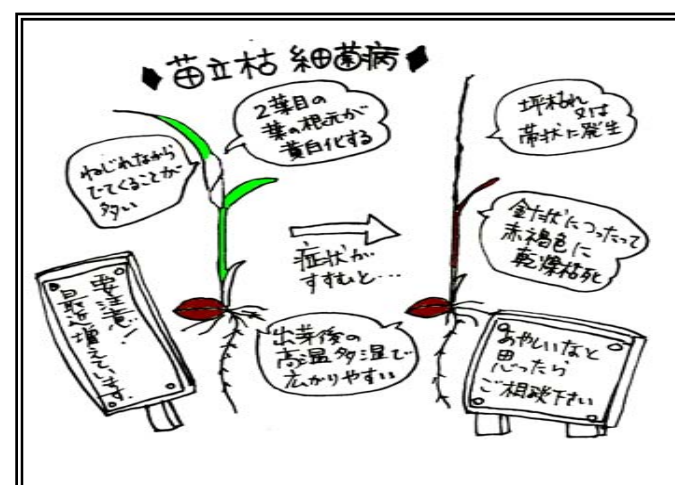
◆苗立枯 細菌病◆

2葉目の葉の根元が黄白化する

ねじれながらでてくることが多い

症状がすすむと…

要注意！最近増えています。

出芽後の高温多湿で広がりやすい

坪枯れ又は帯状に発生

針状にとがったって赤褐色に乾燥枯死

あやしいなと思ったらご相談下さい